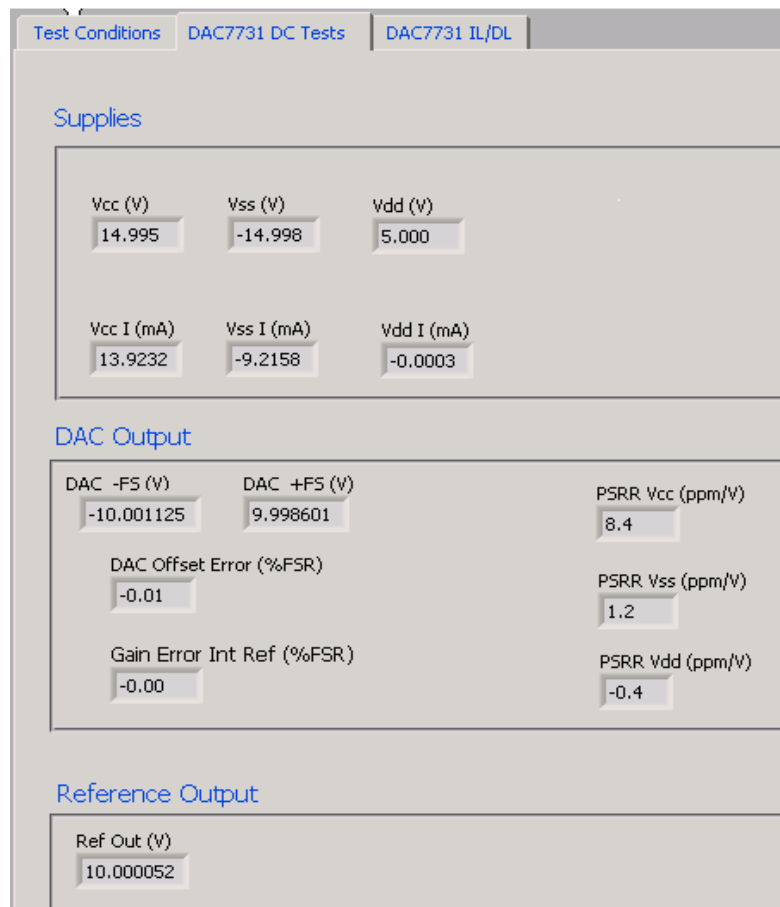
Test Conditions
DAC7731 DC Tests
DAC7731 IL/DL

Supplies

Vcc (V)
14.995
Vss (V)
-14.998
Vdd (V)
5.000

Vcc I (mA)
13.9232
Vss I (mA)
-9.2158
Vdd I (mA)
-0.0003

DAC Output

DAC -FS (V)
-10.001125
DAC +FS (V)
9.998601
PSRR Vcc (ppm/V)
8.4
DAC Offset Error (%FSR)
-0.01
PSRR Vss (ppm/V)
1.2
Gain Error Int Ref (%FSR)
-0.00
PSRR Vdd (ppm/V)
-0.4

Reference Output

Ref Out (V)
10.000052